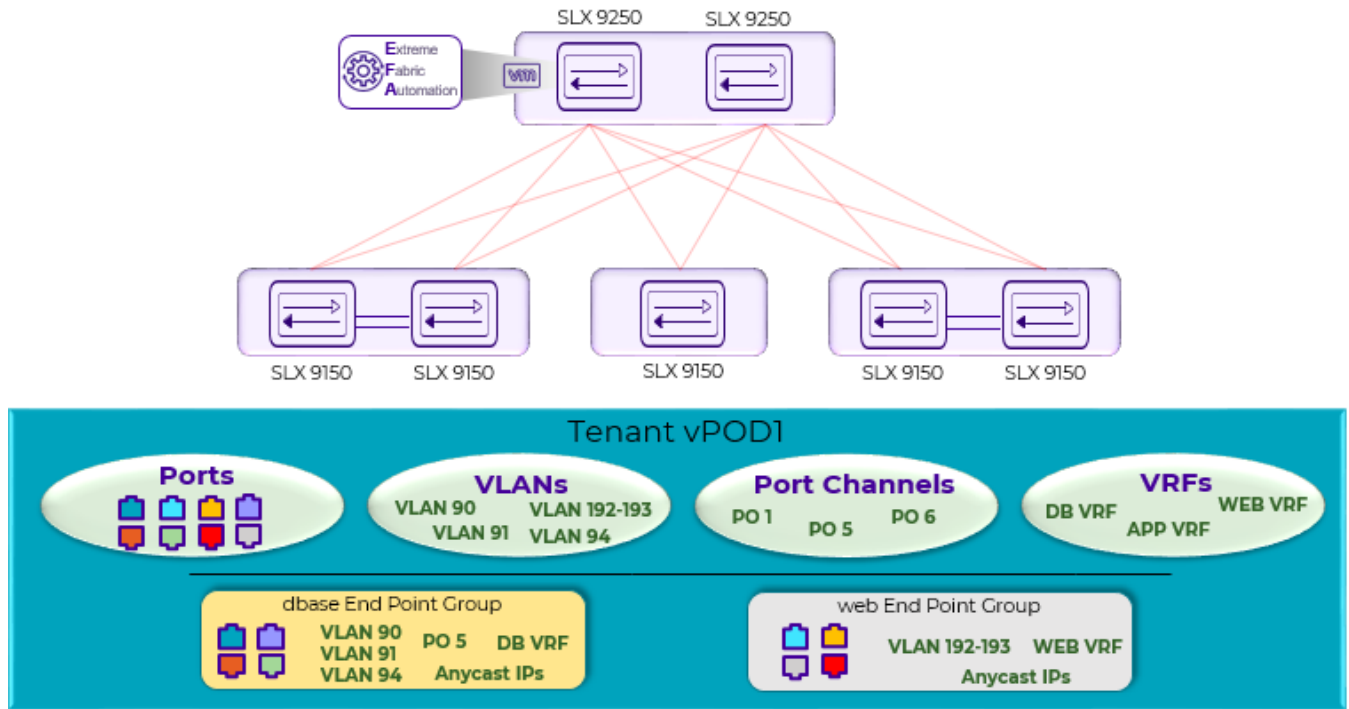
SLX 9250 SLX 9250

Extreme Fabric Automation

VM

SLX 9150 SLX 9150 SLX 9150 SLX 9150 SLX 9150

Tenant vPOD1

Ports

VLANs
VLAN 90 VLAN 192-193
VLAN 91 VLAN 94

Port Channels
PO 1 PO 5 PO 6

VRFs
DB VRF WEB VRF
APP VRF

dbase End Point Group
VLAN 90
VLAN 91
VLAN 94
PO 5 DB VRF
Anycast IPs

web End Point Group
VLAN 192-193 WEB VRF
Anycast IPs